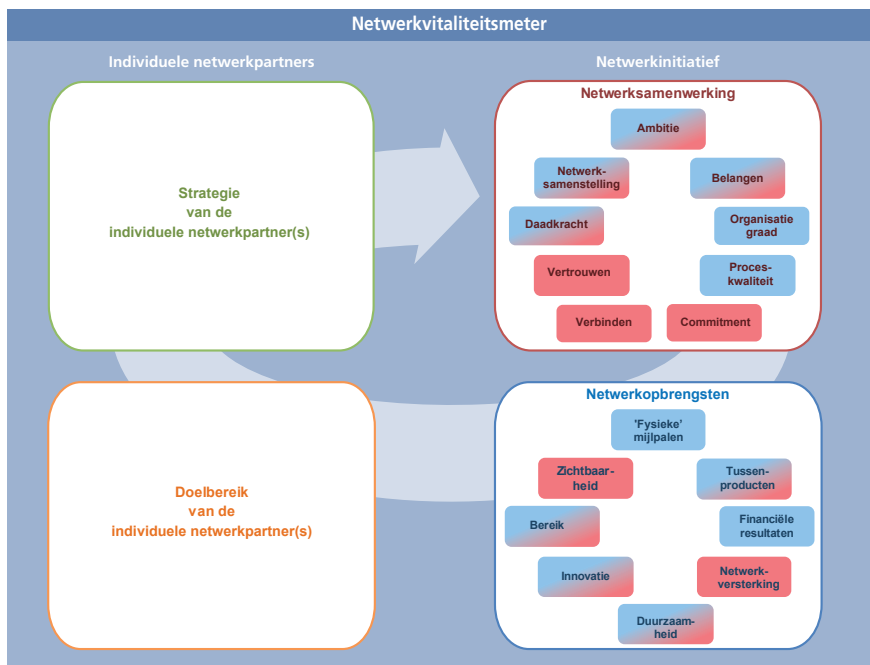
Netwerkvitaliteitsmeter

Individuele netwerkpartners

Netwerkinitiatief

Strategie van de individuele netwerkpartner(s)

Netwerksamenwerking

Ambitie

Netwerk-samenstelling

Belangen

Daadkracht

Organisatie graad

Vertrouwen

Proces-kwaliteit

Verbinden

Commitment

Doelbereik van de individuele netwerkpartner(s)

Netwerkopbrengsten

'Fysieke' mijlpalen

Zichtbaar-heid

Tussen-producten

Bereik

Financiële resultaten

Innovatie

Netwerk-versterking

Duurzaam-heid